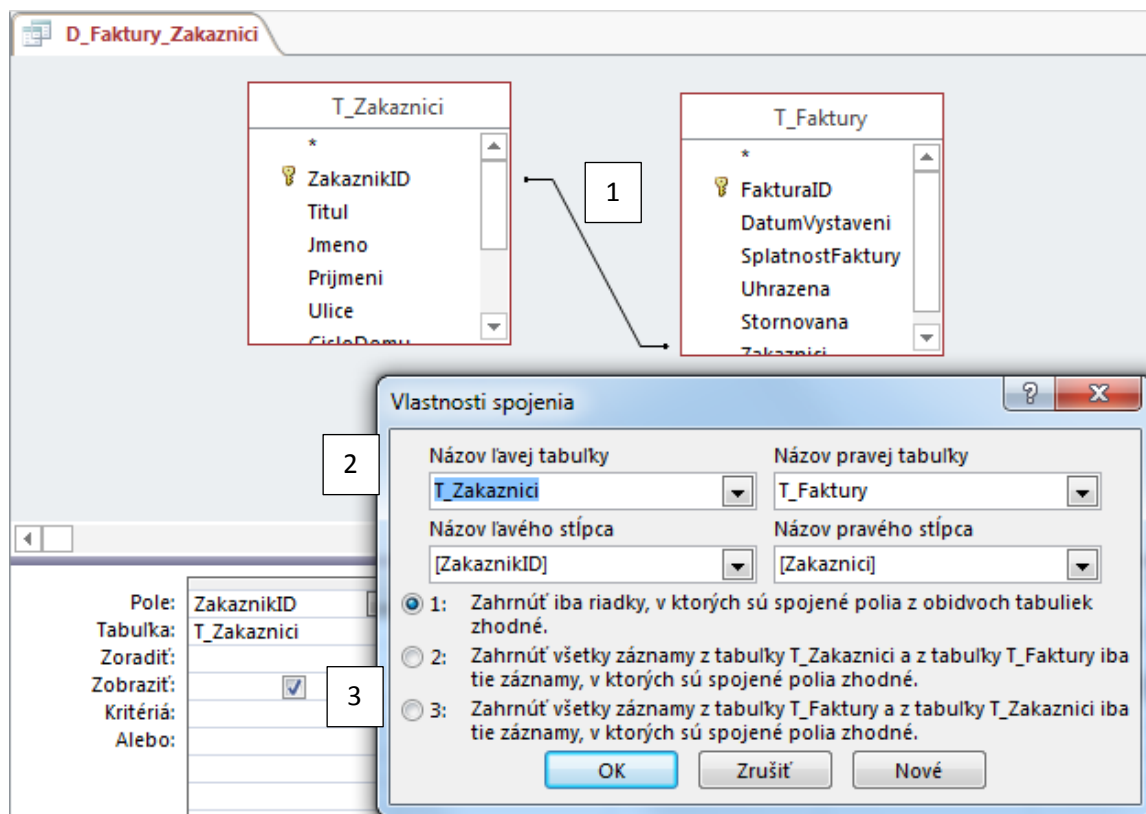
D_Faktury_Zakaznici

T_Zakaznici
*
ZakaznikID
Titul
Jmeno
Prijmeni
Ulice
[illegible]

1

T_Faktury
*
FakturaID
DatumVystaveni
SplatnostFaktury
Uhrazena
Stornovana
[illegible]

Vlastnosti spojenia

2

Názov ľavej tabuľky
T_Zakaznici
Názov pravej tabuľky
T_Faktury
Názov ľavého stĺpca
[ZakaznikID]
Názov pravého stĺpca
[Zakaznici]

1: Zahrnúť iba riadky, v ktorých sú spojené polia z obidvoch tabuliek zhodné.
2: Zahrnúť všetky záznamy z tabuľky T_Zakaznici a z tabuľky T_Faktury iba tie záznamy, v ktorých sú spojené polia zhodné.
3: Zahrnúť všetky záznamy z tabuľky T_Faktury a z tabuľky T_Zakaznici iba tie záznamy, v ktorých sú spojené polia zhodné.

3

OK
Zrušiť
Nové

Pole: ZakaznikID
Tabuľka: T_Zakaznici
Zoradiť:
Zobraziť:
Kritériá:
Alebo: